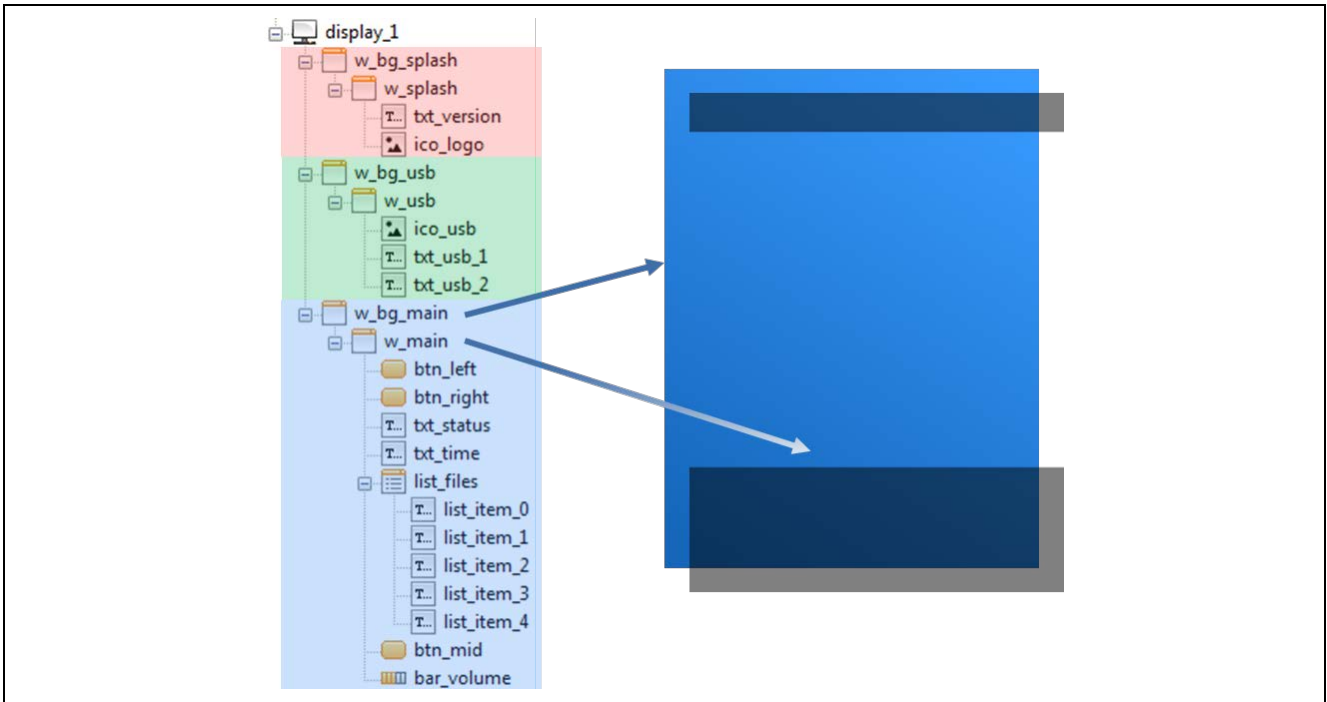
display_1
w_bg_splash
w_splash
T... txt_version
ico_logo
w_bg_usb
w_usb
ico_usb
T... txt_usb_1
T... txt_usb_2
w_bg_main
w_main
btn_left
btn_right
T... txt_status
T... txt_time
list_files
T... list_item_0
T... list_item_1
T... list_item_2
T... list_item_3
T... list_item_4
btn_mid
bar_volume